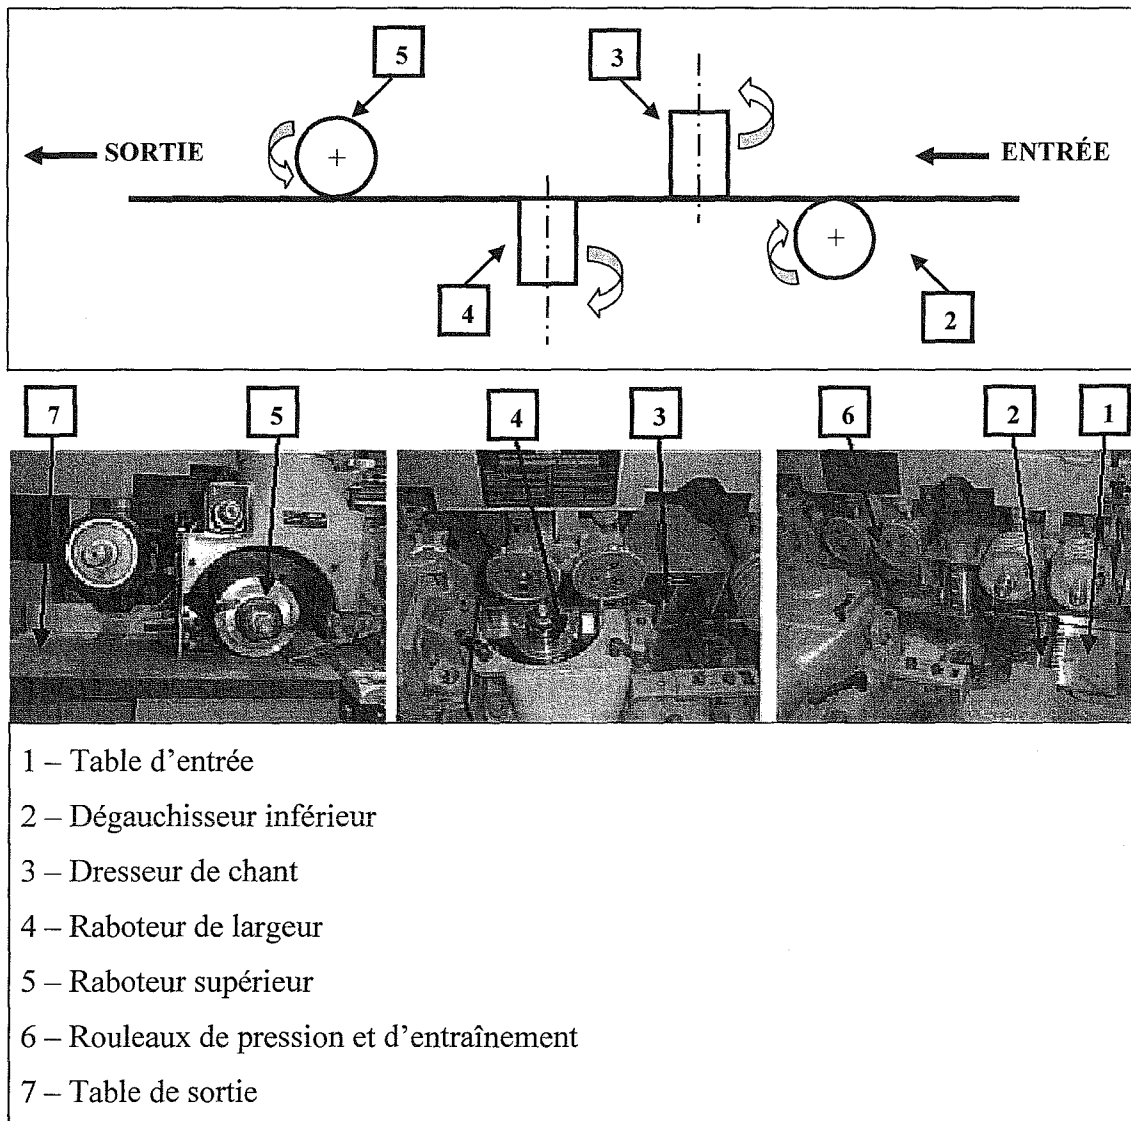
5

3

SORTIE

ENTRÉE

4

2

7

5

4

3

6

2

1

1 – Table d’entrée

2 – Dégauchisseur inférieur

3 – Dresseur de chant

4 – Raboteur de largeur

5 – Raboteur supérieur

6 – Rouleaux de pression et d’entraînement

7 – Table de sortie